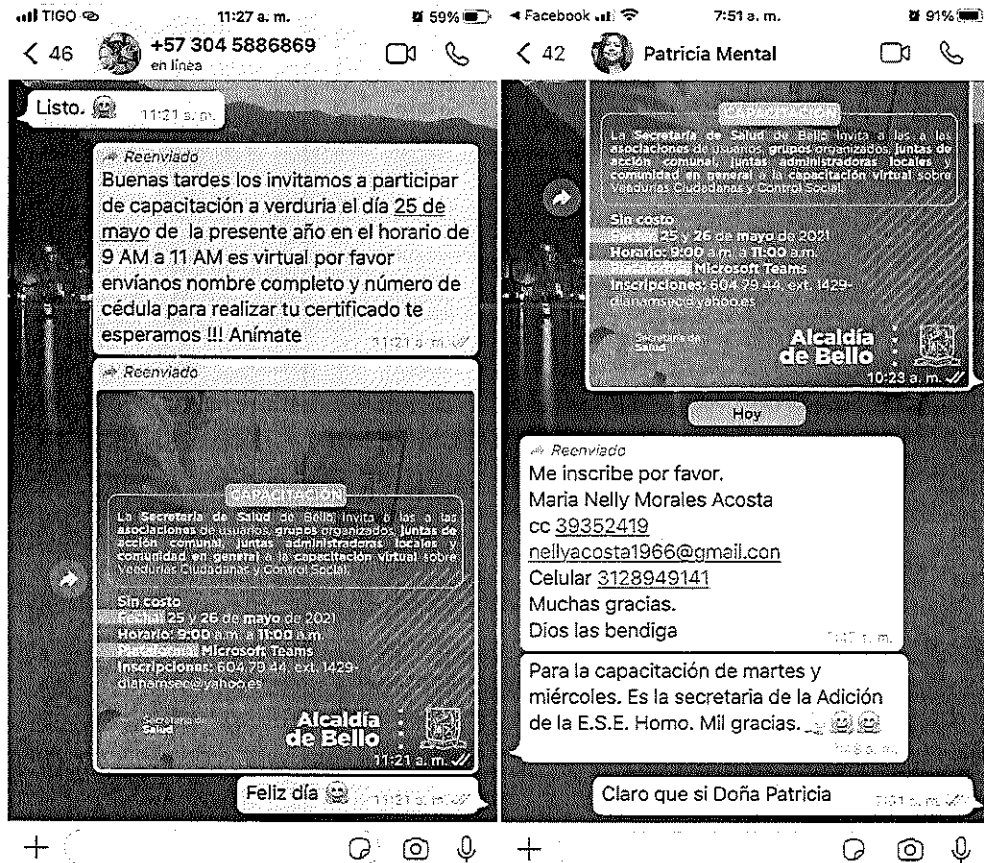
TIGO 11:27 a. m. 59%

< 46 +57 304 5886869
en línea

Listo. 11:21 a. m.

Reenviado
Buenas tardes los invitamos a participar de capacitación a verduria el día 25 de mayo de la presente año en el horario de 9 AM a 11 AM es virtual por favor envíanos nombre completo y número de cédula para realizar tu certificado te esperamos !!! Anímate 11:21 a. m.

Reenviado
CAPACITACIÓN
La Secretaría de Salud de Bello invita a las a las asociaciones de usuarios, grupos organizados, juntas de acción comunal, juntas administradoras locales y comunidad en general a la capacitación virtual sobre Veedurías Ciudadanas y Control Social.
Sin costo
Fecha: 25 y 26 de mayo de 2021
Horario: 9:00 a.m. a 11:00 a.m.
Plataforma: Microsoft Teams
Inscripciones: 604 79 44, ext. 1429-
dianamsec@yahoo.es
Secretaría de Salud
Alcaldía de Bello
11:21 a. m.

Feliz día 11:21 a. m.

Facebook 7:51 a. m. 91%

< 42 Patricia Mental

CAPACITACIÓN
La Secretaría de Salud de Bello invita a las a las asociaciones de usuarios, grupos organizados, juntas de acción comunal, juntas administradoras locales y comunidad en general a la capacitación virtual sobre Veedurías Ciudadanas y Control Social.
Sin costo
Fecha: 25 y 26 de mayo de 2021
Horario: 9:00 a.m. a 11:00 a.m.
Plataforma: Microsoft Teams
Inscripciones: 604 79 44, ext. 1429-
dianamsec@yahoo.es
Secretaría de Salud
Alcaldía de Bello
10:23 a. m.

Hoy

Reenviado
Me inscribe por favor.
Maria Nelly Morales Acosta
cc 39352419
nellyacosta1966@gmail.con
Celular 3128949141
Muchas gracias.
Dios las bendiga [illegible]

Para la capacitación de martes y miércoles. Es la secretaria de la Adición de la E.S.E. Homo. Mil gracias. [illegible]

Claro que si Doña Patricia 7:51 a. m.